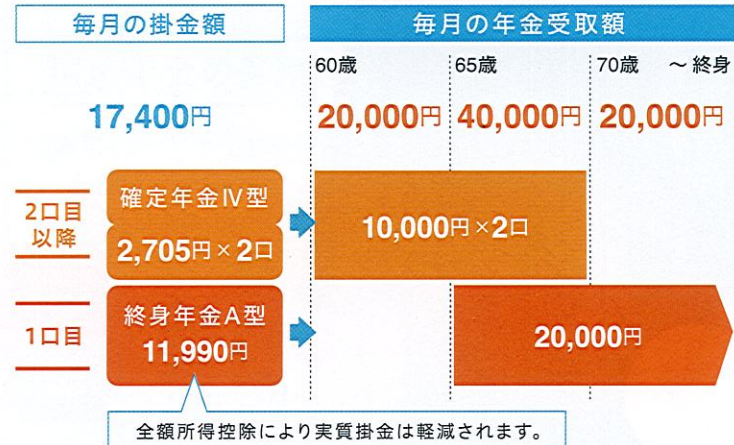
毎月の掛金額

毎月の年金受取額

60歳

65歳

70歳 〜終身

17,400円

20,000円

40,000円

20,000円

2口目以降

確定年金Ⅳ型

2,705円 × 2口

10,000円 × 2口

1口目

終身年金A型

11,990円

20,000円

全額所得控除により実質掛金は軽減されます。